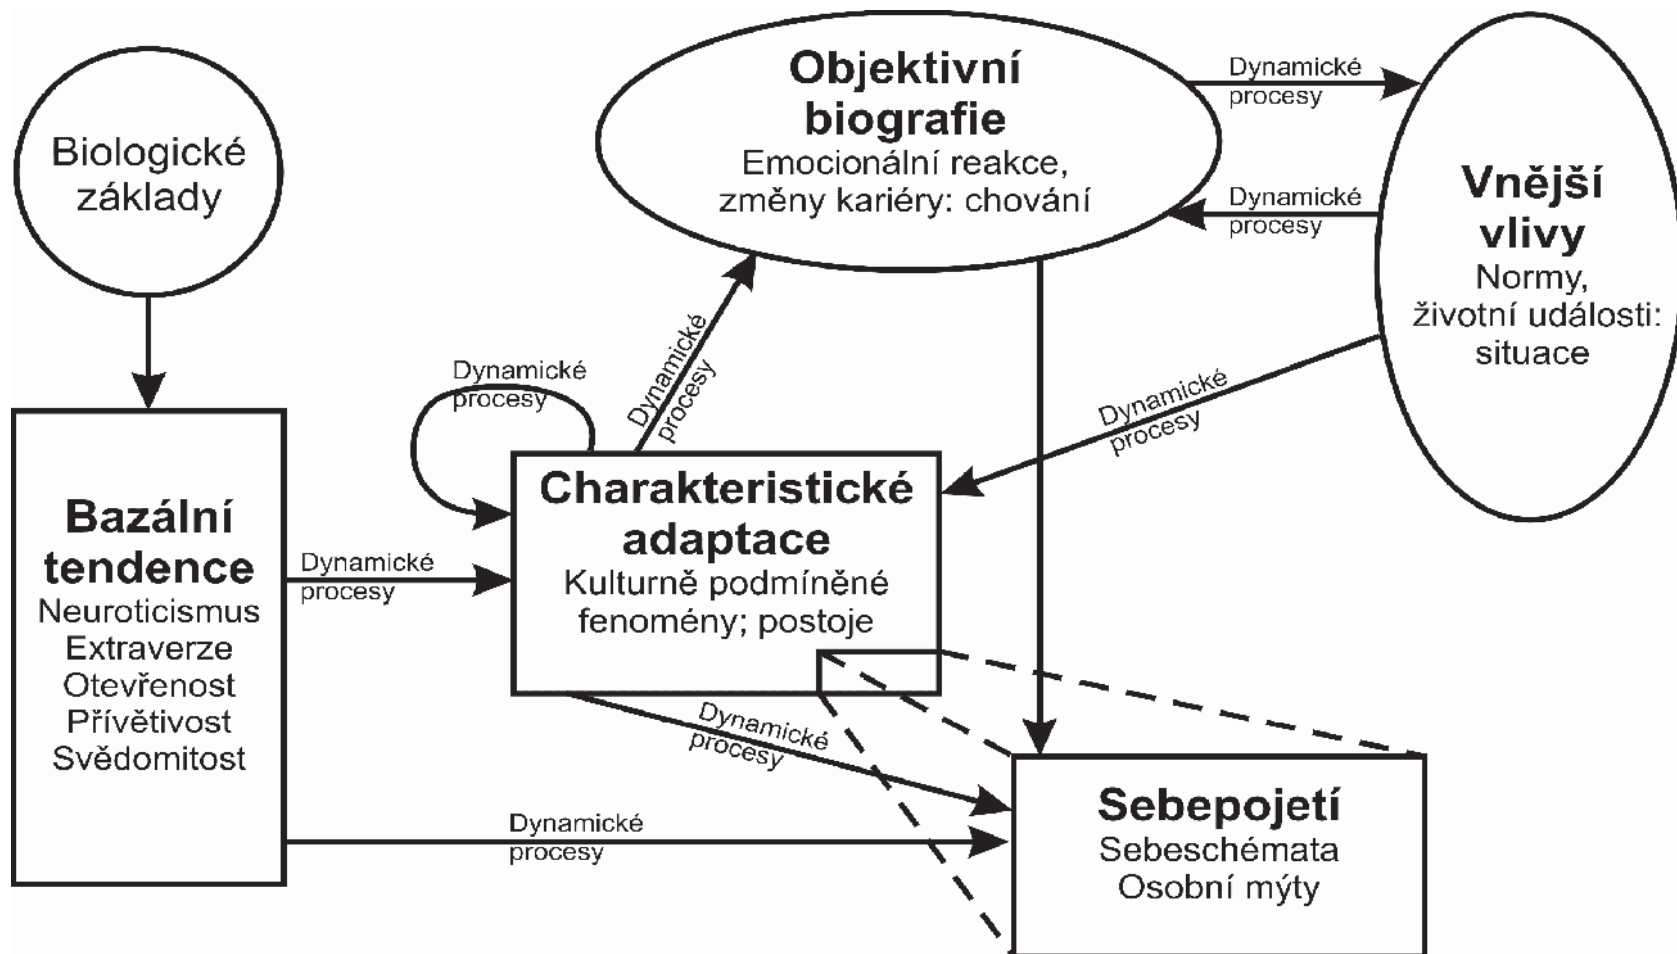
Biologické základy

Objektivní biografie
Emocionální reakce, změny kariéry: chování

Dynamické procesy

Dynamické procesy

Vnější vlivy
Normy, životní události: situace

Dynamické procesy

Dynamické procesy

Dynamické procesy

Bazální tendence
Neuroticismus
Extraverze
Otevřenost
Přívětivost
Svědomitost

Dynamické procesy

Charakteristické adaptace
Kulturně podmíněné fenomény; postoje

Dynamické procesy

Dynamické procesy

Sebepojetí
Sebeschémata
Osobní mýty